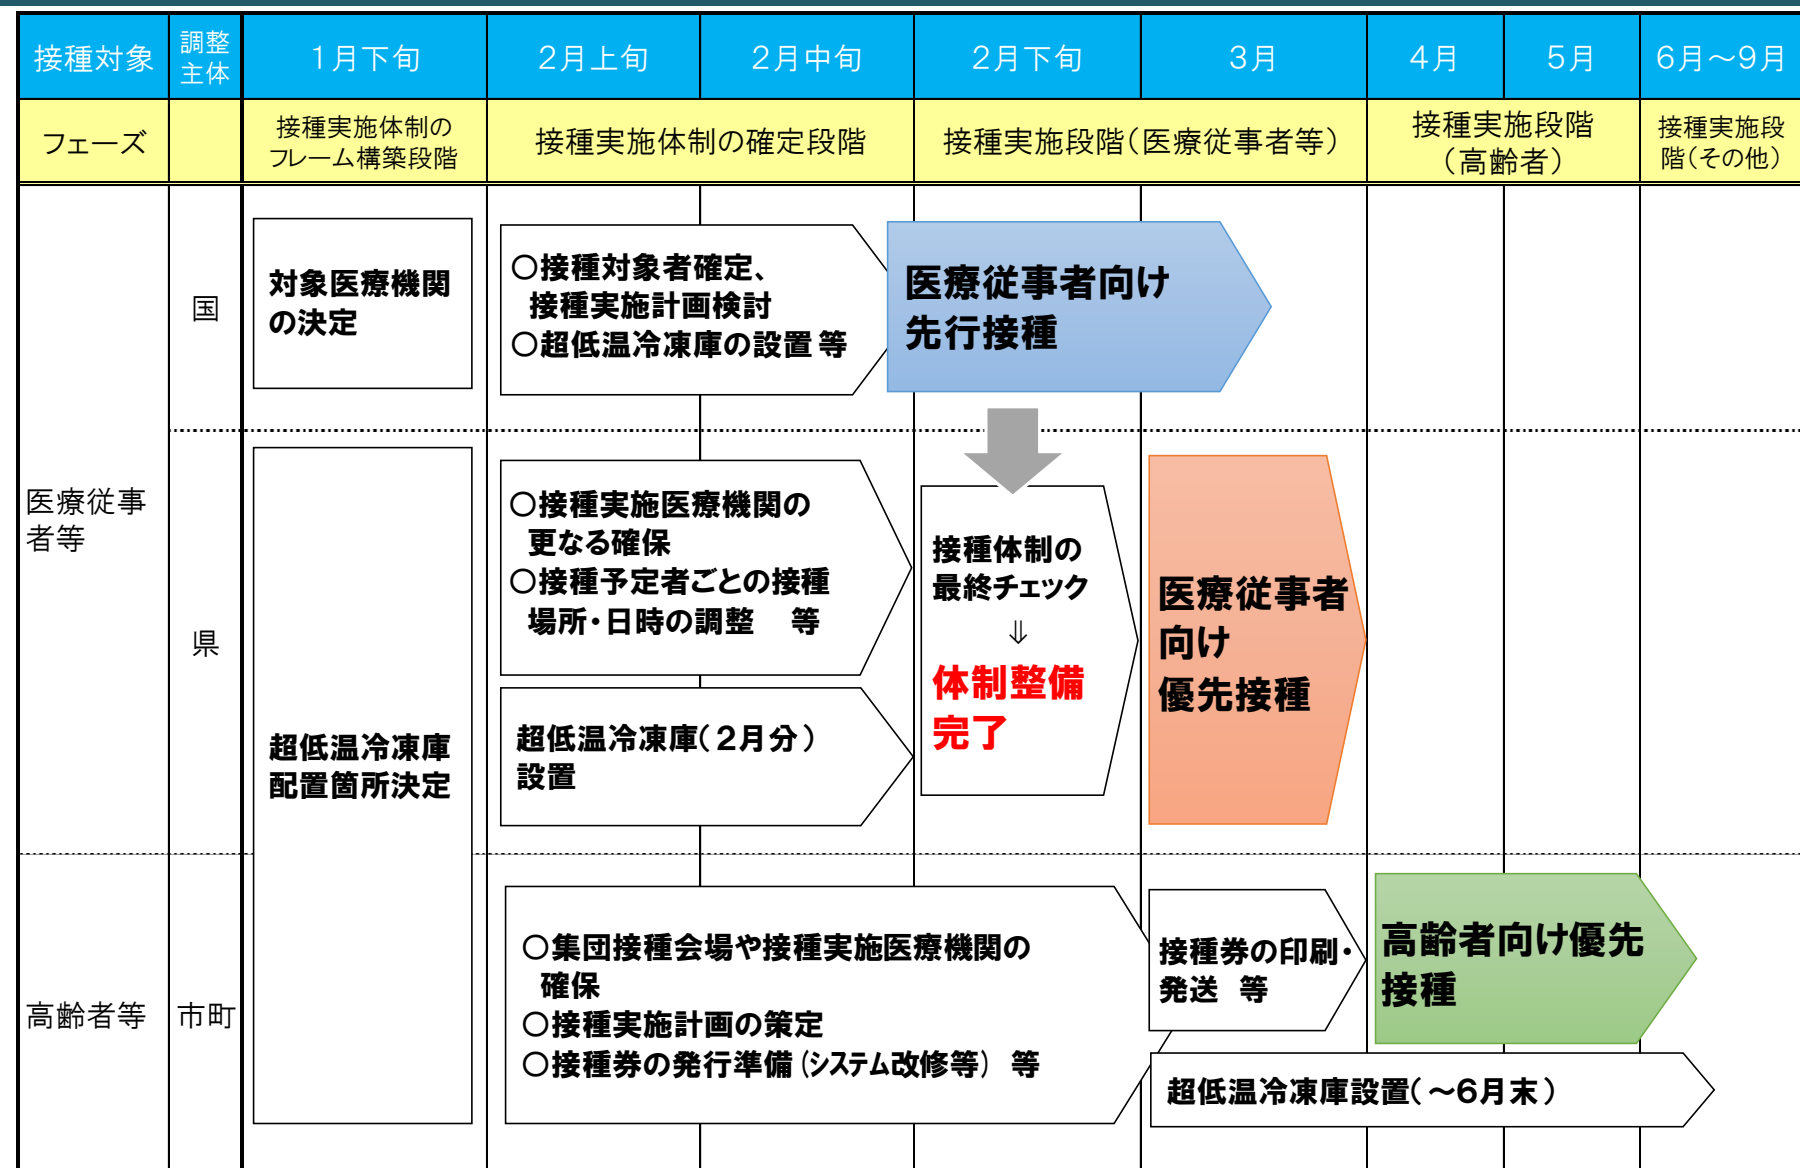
| 接種対象 | 調整主体 | 1月下旬 | 2月上旬 | 2月中旬 | 2月下旬 | 3月 | 4月 | 5月 | 6月～9月 |
|---|---|---|---|---|---|---|---|---|---|
| フェーズ | | 接種実施体制のフレーム構築段階 | 接種実施体制の確定段階 | | 接種実施段階（医療従事者等） | | 接種実施段階（高齢者） | | 接種実施段階（その他） |

医療従事者等

国

対象医療機関の決定

○接種対象者確定、接種実施計画検討
○超低温冷凍庫の設置 等

医療従事者向け先行接種

県

超低温冷凍庫配置箇所決定

○接種実施医療機関の更なる確保
○接種予定者ごとの接種場所・日時の調整　等

接種体制の最終チェック
⇓
体制整備完了

医療従事者向け優先接種

超低温冷凍庫（２月分）設置

高齢者等

市町

○集団接種会場や接種実施医療機関の確保
○接種実施計画の策定
○接種券の発行準備（システム改修等） 等

接種券の印刷・発送　等

高齢者向け優先接種

超低温冷凍庫設置（～6月末）